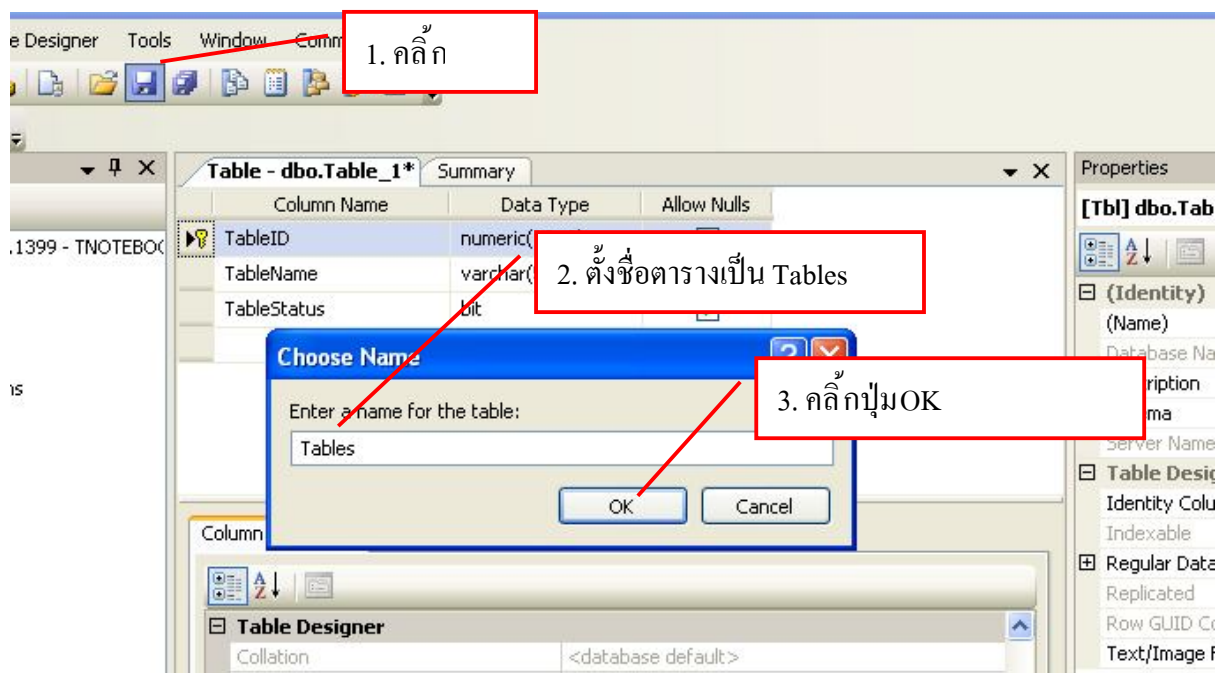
e Designer Tools Window Comm

1. คลิ้ก

Table - dbo.Table_1* Summary

| Column Name | Data Type | Allow Nulls |
|---|---|---|
| TableID | numeric( | |
| TableName | varchar( | |
| TableStatus | bit | |

2. ตั้งชื่อตารางเป็น Tables

.1399 - TNOTEBOO

ns

Choose Name

Enter a name for the table:

Tables

OK Cancel

3. คลิ้กปุ่มOK

Column

Table Designer

Collation <database default>

Properties

[Tbl] dbo.Tab

(Identity)

(Name)

Database Na

cription

ma

Server Name

Table Desig

Identity Colu

Indexable

Regular Data

Replicated

Row GUID Co

Text/Image F